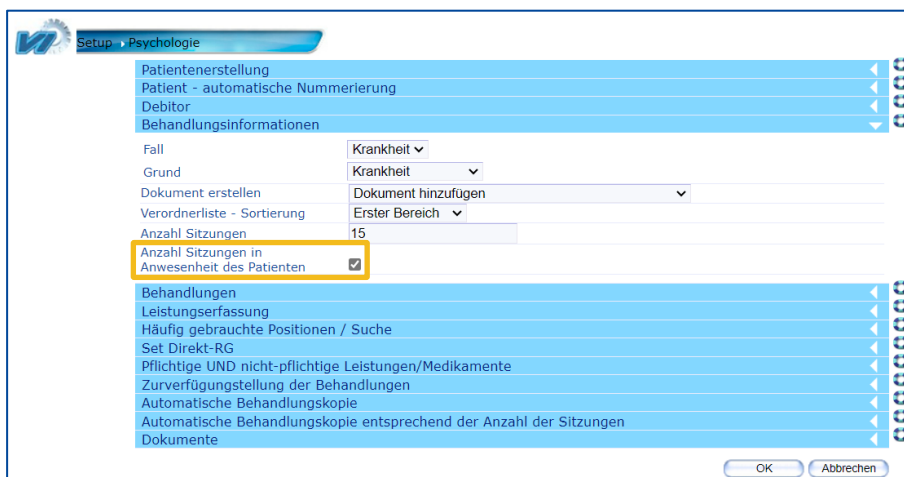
Setup › Psychologie

Patientenerstellung
Patient - automatische Nummerierung
Debitor
Behandlungsinformationen

Fall: Krankheit
Grund: Krankheit
Dokument erstellen: Dokument hinzufügen
Verordnerliste - Sortierung: Erster Bereich
Anzahl Sitzungen: 15
Anzahl Sitzungen in Anwesenheit des Patienten

Behandlungen
Leistungserfassung
Häufig gebrauchte Positionen / Suche
Set Direkt-RG
Pflichtige UND nicht-pflichtige Leistungen/Medikamente
Zurverfügungstellung der Behandlungen
Automatische Behandlungskopie
Automatische Behandlungskopie entsprechend der Anzahl der Sitzungen
Dokumente

OK
Abbrechen